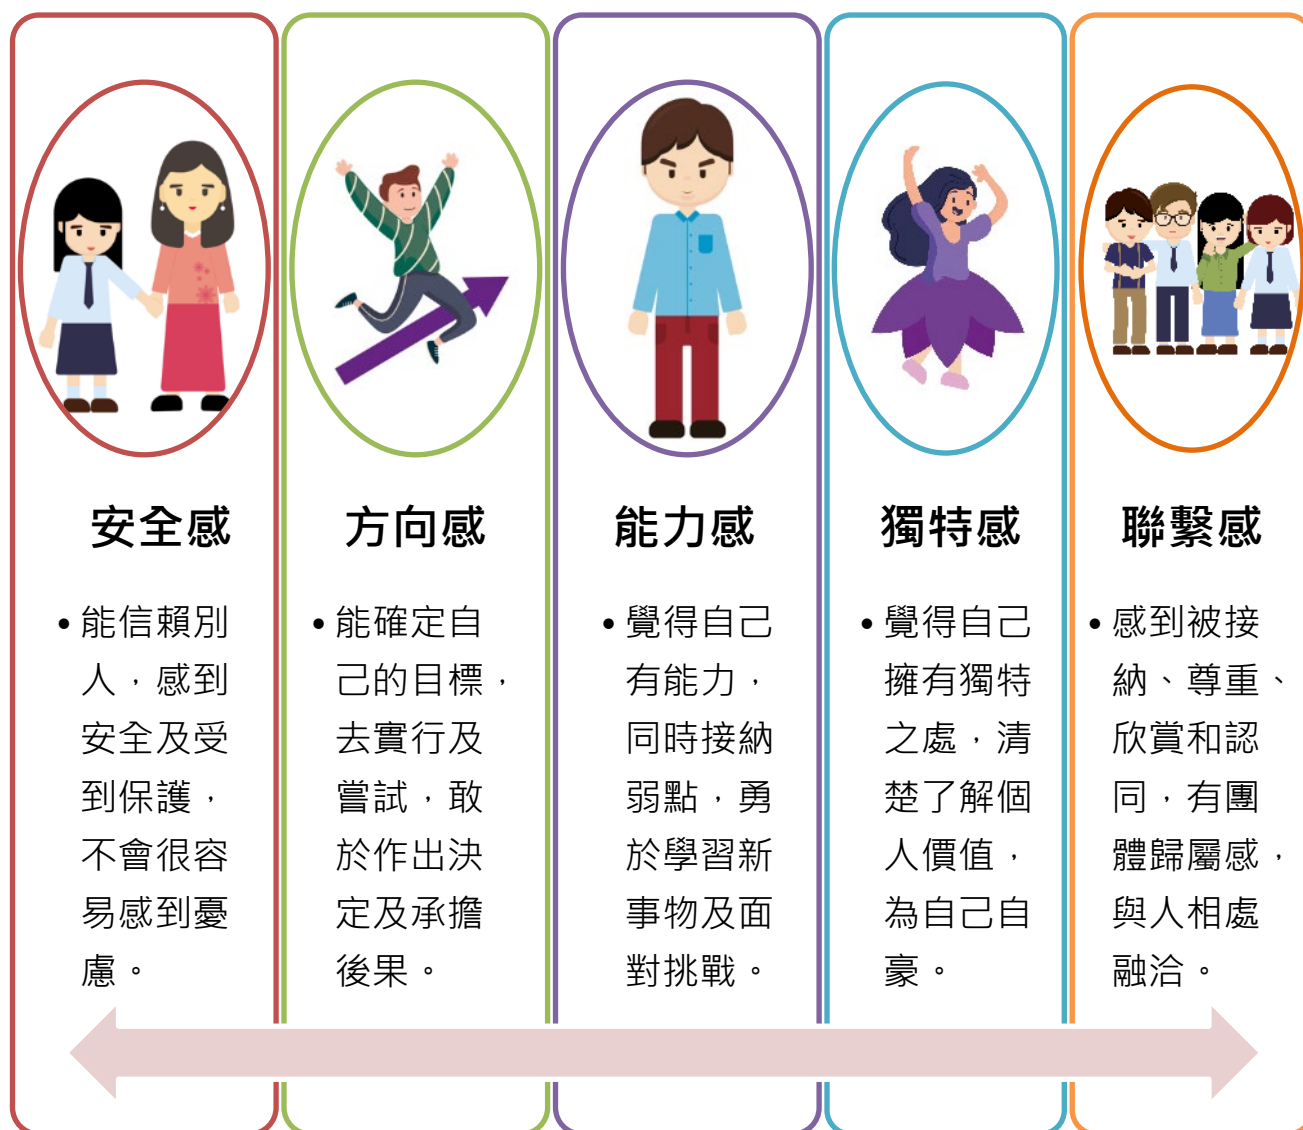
安全感

• 能信賴別人，感到安全及受到保護，不會很容易感到憂慮。

方向感

• 能確定自己的目標，去實行及嘗試，敢於作出決定及承擔後果。

能力感

• 覺得自己有能力，同時接納弱點，勇於學習新事物及面對挑戰。

獨特感

• 覺得自己擁有獨特之處，清楚了解個人價值，為自己自豪。

聯繫感

• 感到被接納、尊重、欣賞和認同，有團體歸屬感，與人相處融洽。